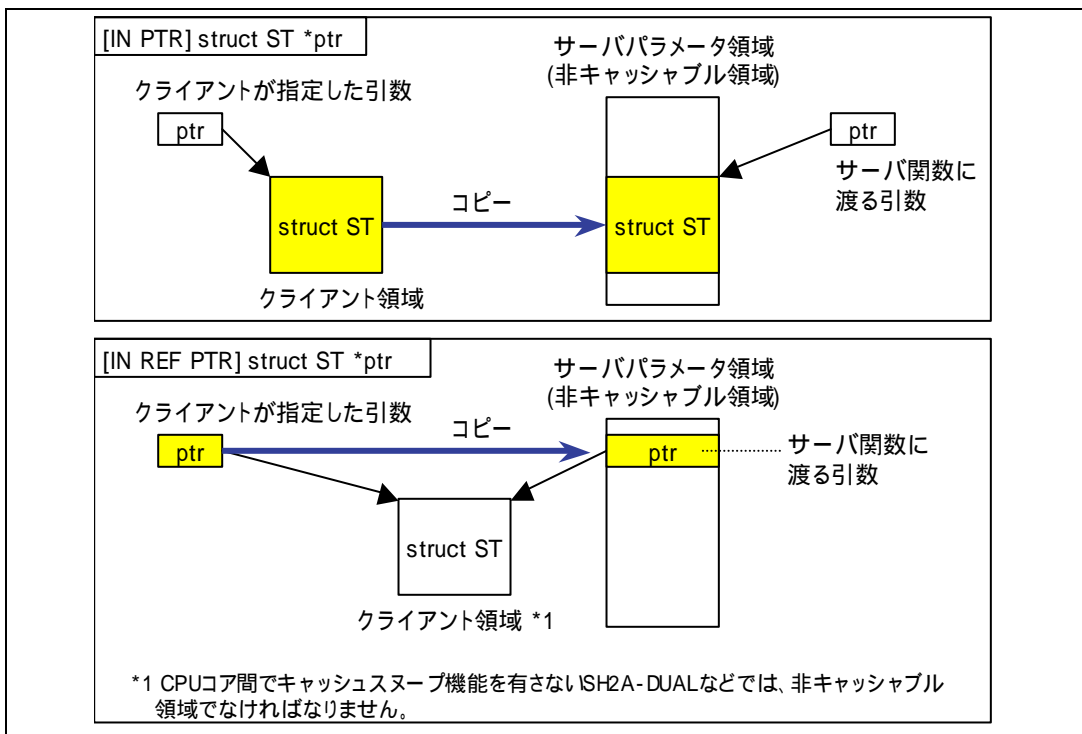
[IN PTR] struct ST *ptr

サーバパラメータ領域
(非キャッシャブル領域)

クライアントが指定した引数

ptr

ptr

サーバ関数に
渡る引数

struct ST

コピー

struct ST

クライアント領域

[IN REF PTR] struct ST *ptr

サーバパラメータ領域
(非キャッシャブル領域)

クライアントが指定した引数

コピー

ptr

ptr

サーバ関数に
渡る引数

struct ST

クライアント領域 *1

*1 CPUコア間でキャッシュスヌープ機能を有さないSH2A-DUALなどでは、非キャッシャブル領域でなければなりません。